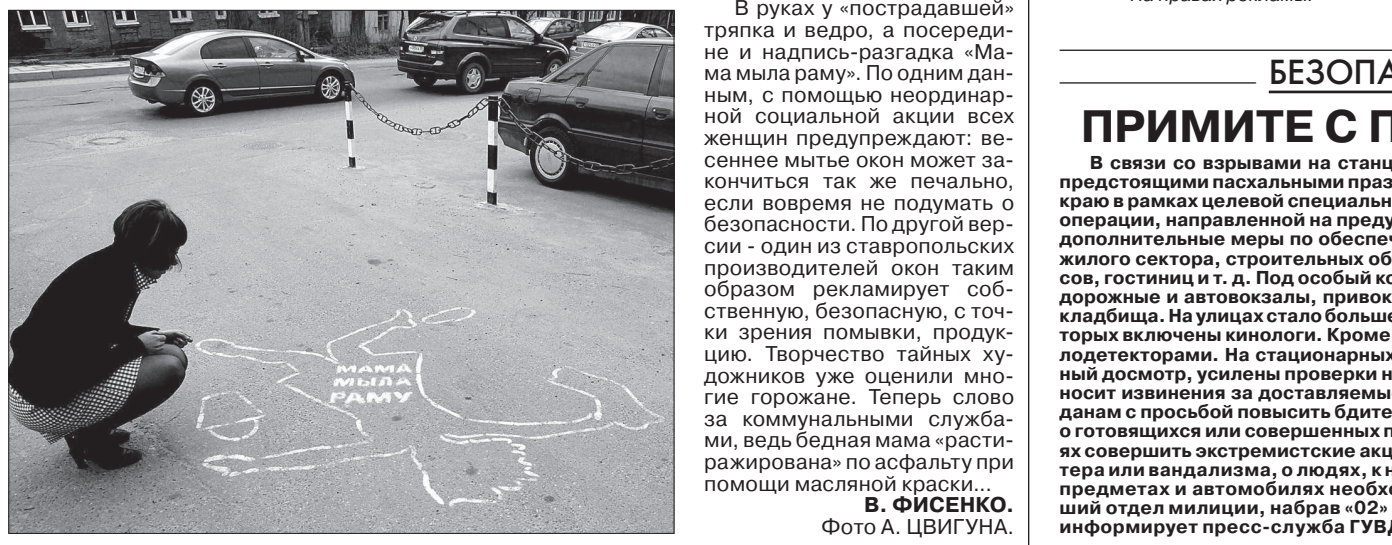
На правах рекламы.

МАМА МЫЛА РАМУ

В руках у «пострадавшей» тряпка и ведро, а посередине и надпись-разгадка «Мама мыла раму». По одним данным, с помощью неординарной социальной акции всех женщин предупреждают: весеннее мытье окон может закончиться так же печально, если вовремя не подумать о безопасности. По другой версии - один из ставропольских производителей окон таким образом рекламирует собственную, безопасную, с точки зрения помывки, продукцию. Творчество тайных художников уже оценили многие горожане. Теперь слово за коммунальными службами, ведь бедная мама «растиражирована» по асфальту при помощи масляной краски...

В. ФИСЕНКО.
Фото А. ЦВИГУНА.

БЕЗОПА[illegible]

ПРИМИТЕ С П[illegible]

В связи со взрывами на станц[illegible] предстоящими пасхальными праз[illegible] краю в рамках целевой специальн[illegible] операции, направленной на преду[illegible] дополнительные меры по обеспеч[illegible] жилого сектора, строительных об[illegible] сов, гостиниц и т. д. Под особый ко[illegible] дорожные и автовокзалы, привок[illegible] кладбища. На улицах стало больше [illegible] торых включены кинологи. Кроме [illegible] лодетекторами. На стационарных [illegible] ный досмотр, усилены проверки н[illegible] носит извинения за доставляемы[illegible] данам с просьбой повысить бдите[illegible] о готовящихся или совершенных п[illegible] ях совершить экстремистские акц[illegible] тера или вандализма, о людях, к н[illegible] предметах и автомобилях необхо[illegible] ший отдел милиции, набрав «02» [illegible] информирует пресс-служба ГУВД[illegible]